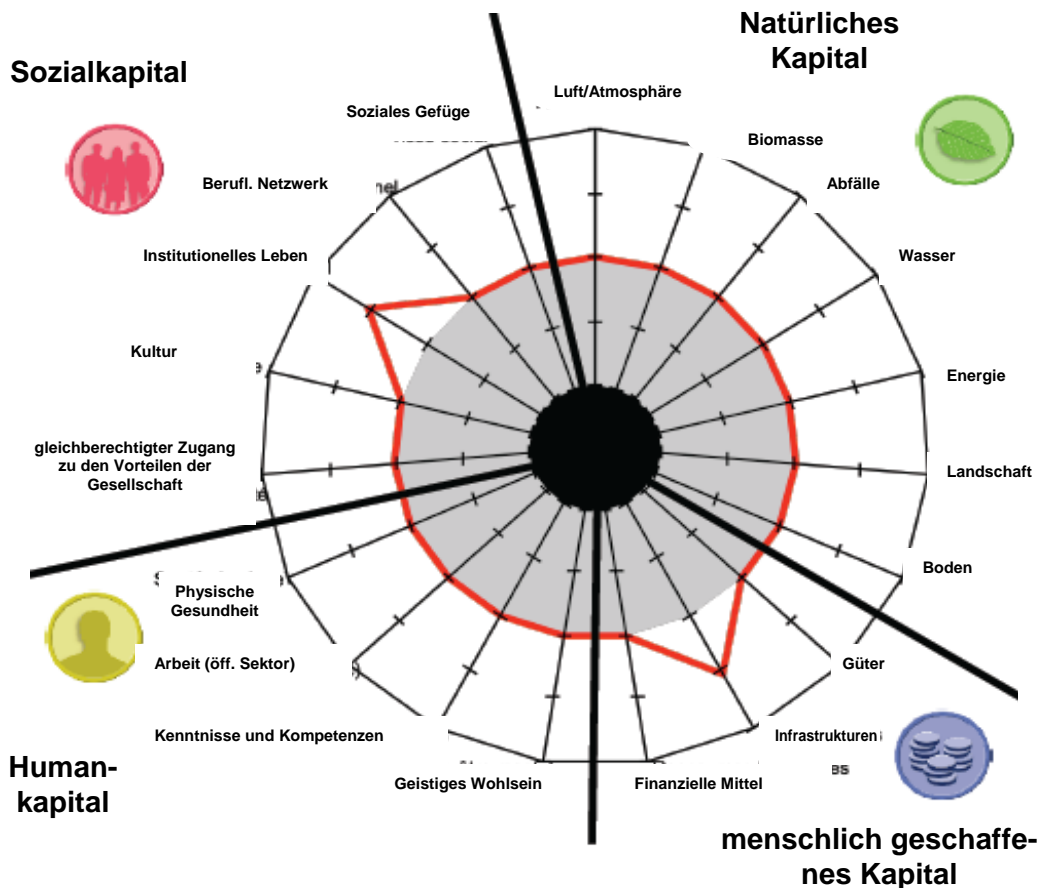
Sozialkapital

Natürliches Kapital

Luft/Atmosphäre

Soziales Gefüge

Biomasse

Berufl. Netzwerk

Abfälle

Institutionelles Leben

Wasser

Kultur

Energie

gleichberechtigter Zugang zu den Vorteilen der Gesellschaft

Landschaft

Boden

Physische Gesundheit

Arbeit (öff. Sektor)

Güter

Kenntnisse und Kompetenzen

Infrastrukturen

Humankapital

Geistiges Wohlsein

Finanzielle Mittel

menschlich geschaffenes Kapital